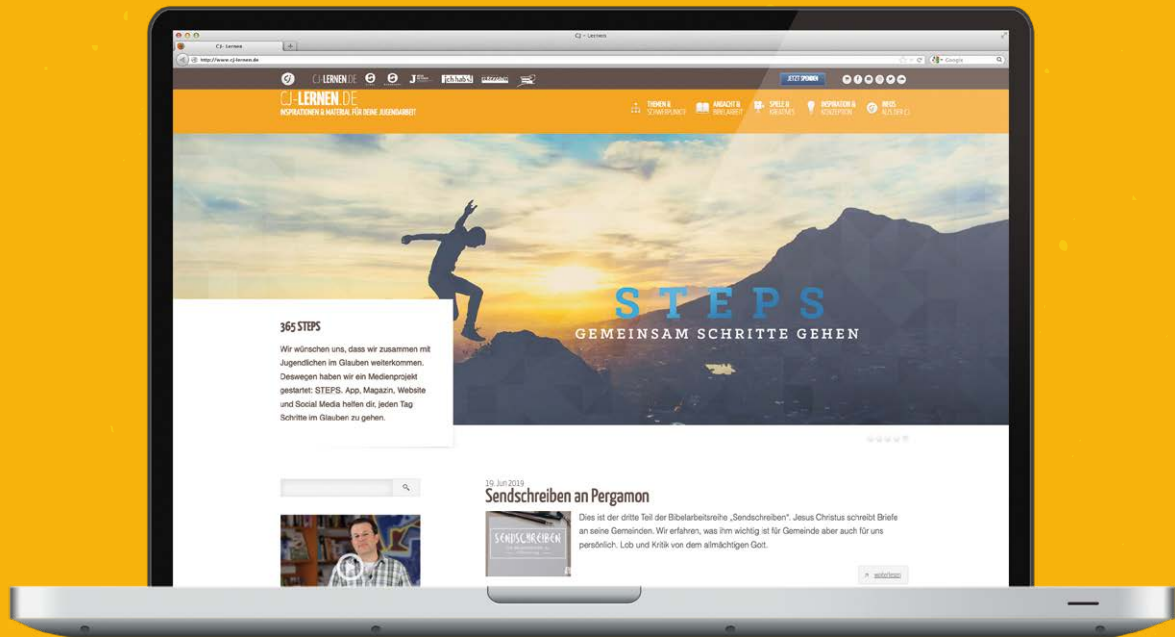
CJ-Lernen

http://www.cj-lernen.de

Google

CJ-LERNEN.DE

JETZT SPENDEN

CJ-LERNEN.DE
INSPIRATIONEN & MATERIAL FÜR DEINE JUGENDARBEIT

THEMEN & SCHWERPUNKT

ANDACHT & BIBELARBEIT

SPIELE & KREATIVES

INSPIRATION & KONZEPTION

INFOS ÜBER CJ

STEPS
GEMEINSAM SCHRITTE GEHEN

365 STEPS

Wir wünschen uns, dass wir zusammen mit Jugendlichen im Glauben weiterkommen. Deswegen haben wir ein Medienprojekt gestartet: STEPS. App, Magazin, Website und Social Media helfen dir, jeden Tag Schritte im Glauben zu gehen.

19. Jun 2019
Sendschreiben an Pergamon

SENDSCHREIBEN

Dies ist der dritte Teil der Bibelarbeitsreihe „Sendschreiben". Jesus Christus schreibt Briefe an seine Gemeinden. Wir erfahren, was ihm wichtig ist für Gemeinde aber auch für uns persönlich. Lob und Kritik von dem allmächtigen Gott.

weiterlesen